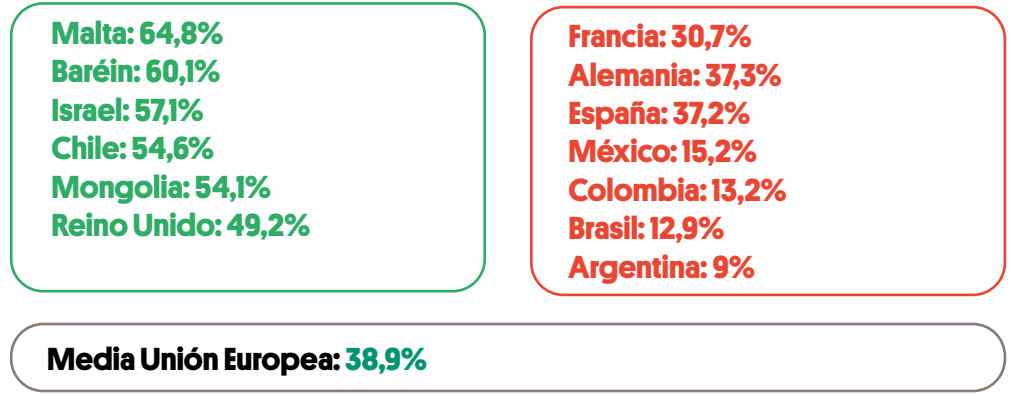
Malta: 64,8%
Baréin: 60,1%
Israel: 57,1%
Chile: 54,6%
Mongolia: 54,1%
Reino Unido: 49,2%

Francia: 30,7%
Alemania: 37,3%
España: 37,2%
México: 15,2%
Colombia: 13,2%
Brasil: 12,9%
Argentina: 9%

Media Unión Europea: 38,9%